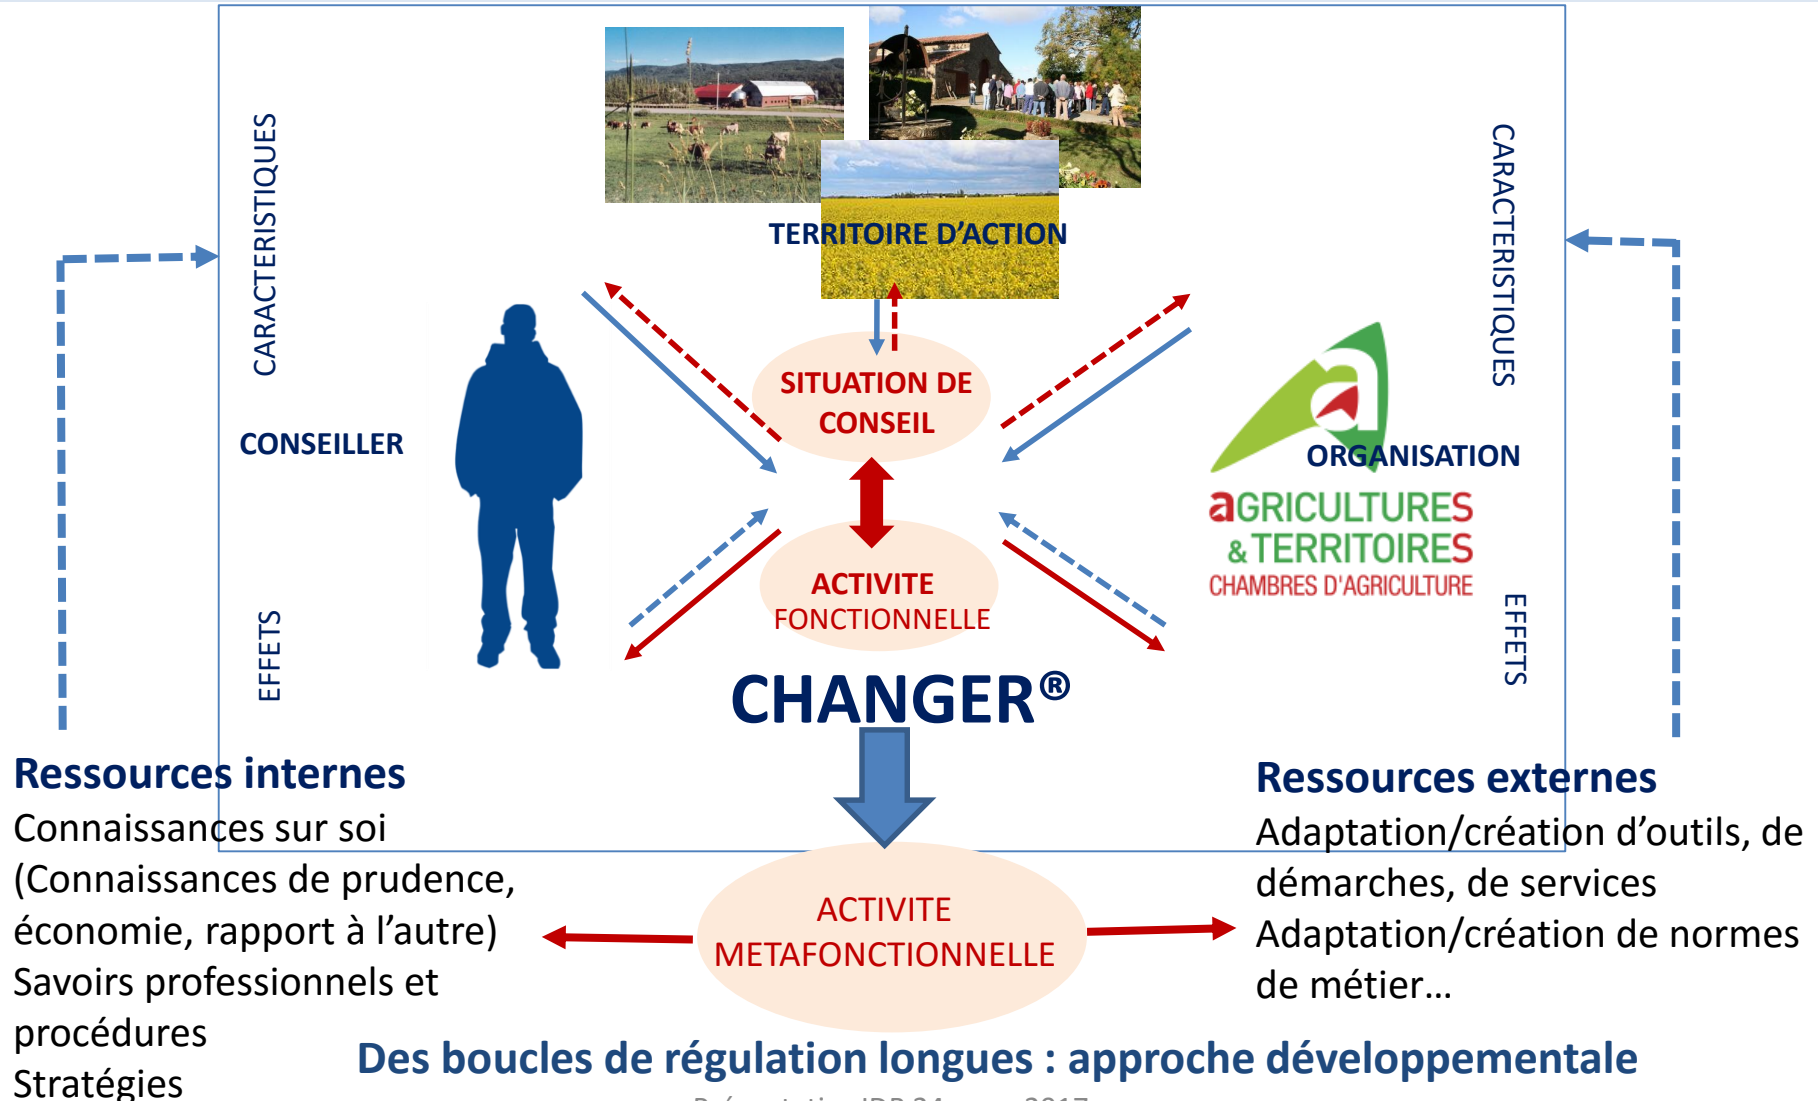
TERRITOIRE D'ACTION

CARACTERISTIQUES

CONSEILLER

EFFETS

SITUATION DE CONSEIL

ACTIVITE FONCTIONNELLE

CHANGER®

CARACTERISTIQUES

ORGANISATION

aGRICULTURES & TERRITOIRES CHAMBRES D'AGRICULTURE

EFFETS

Ressources internes
Connaissances sur soi
(Connaissances de prudence, économie, rapport à l'autre)
Savoirs professionnels et procédures
Stratégies

ACTIVITE METAFONCTIONNELLE

Ressources externes
Adaptation/création d'outils, de démarches, de services
Adaptation/création de normes de métier…

Des boucles de régulation longues : approche développementale

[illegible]